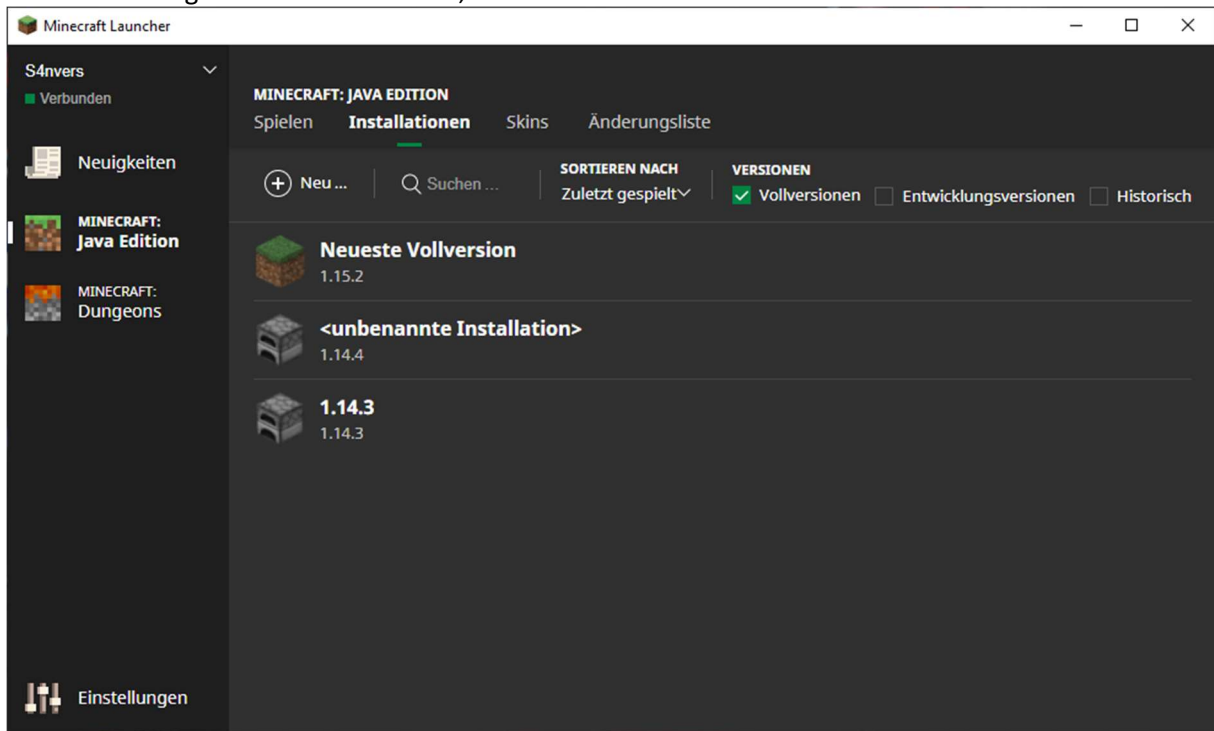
Minecraft Launcher

S4nvers
Verbunden

Neuigkeiten

MINECRAFT:
Java Edition

MINECRAFT:
Dungeons

Einstellungen

MINECRAFT: JAVA EDITION
Spielen Installationen Skins Änderungsliste

Neu ... Suchen ...
SORTIEREN NACH
Zuletzt gespielt
VERSIONEN
Vollversionen Entwicklungsversionen Historisch

Neueste Vollversion
1.15.2

<unbenannte Installation>
1.14.4

1.14.3
1.14.3